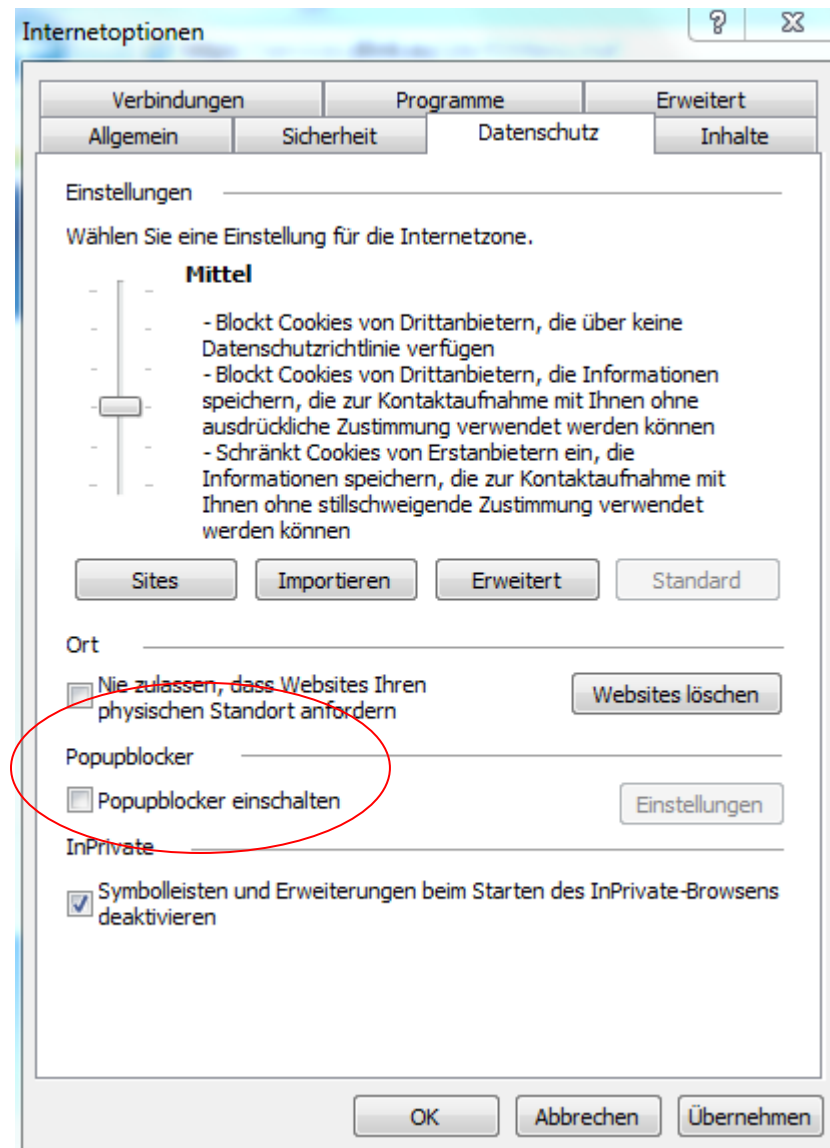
Internetoptionen

?

X

Verbindungen | Programme | Erweitert

Allgemein | Sicherheit | Datenschutz | Inhalte

Einstellungen

Wählen Sie eine Einstellung für die Internetzone.

Mittel

- Blockt Cookies von Drittanbietern, die über keine Datenschutzrichtlinie verfügen
- Blockt Cookies von Drittanbietern, die Informationen speichern, die zur Kontaktaufnahme mit Ihnen ohne ausdrückliche Zustimmung verwendet werden können
- Schränkt Cookies von Erstanbietern ein, die Informationen speichern, die zur Kontaktaufnahme mit Ihnen ohne stillschweigende Zustimmung verwendet werden können

Sites

Importieren

Erweitert

Standard

Ort

Nie zulassen, dass Websites Ihren physischen Standort anfordern

Websites löschen

Popupblocker

Popupblocker einschalten

Einstellungen

InPrivate

Symbolleisten und Erweiterungen beim Starten des InPrivate-Browsens deaktivieren

OK

Abbrechen

Übernehmen